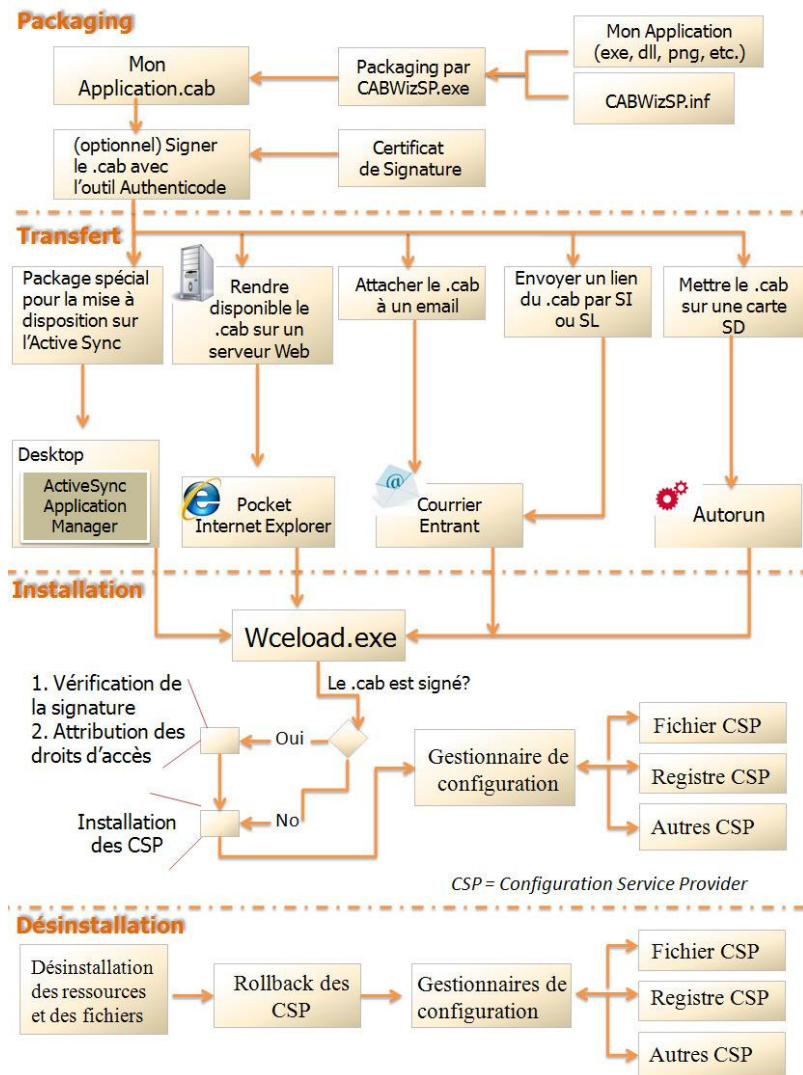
Packaging

Mon Application (exe, dll, png, etc.)

Packaging par CABWizSP.exe

Mon Application.cab

CABWizSP.inf

(optionnel) Signer le .cab avec l'outil Authenticode

Certificat de Signature

Transfert

Package spécial pour la mise à disposition sur l'Active Sync

Rendre disponible le .cab sur un serveur Web

Attacher le .cab à un email

Envoyer un lien du .cab par SI ou SL

Mettre le .cab sur une carte SD

Desktop

ActiveSync Application Manager

Pocket Internet Explorer

Courrier Entrant

Autorun

Installation

Wceload.exe

Le .cab est signé?

1. Vérification de la signature
2. Attribution des droits d'accès

Oui

Gestionnaire de configuration

Fichier CSP

Registre CSP

Autres CSP

Installation des CSP

No

CSP = Configuration Service Provider

Désinstallation

Désinstallation des ressources et des fichiers

Rollback des CSP

Gestionnaires de configuration

Fichier CSP

Registre CSP

Autres CSP